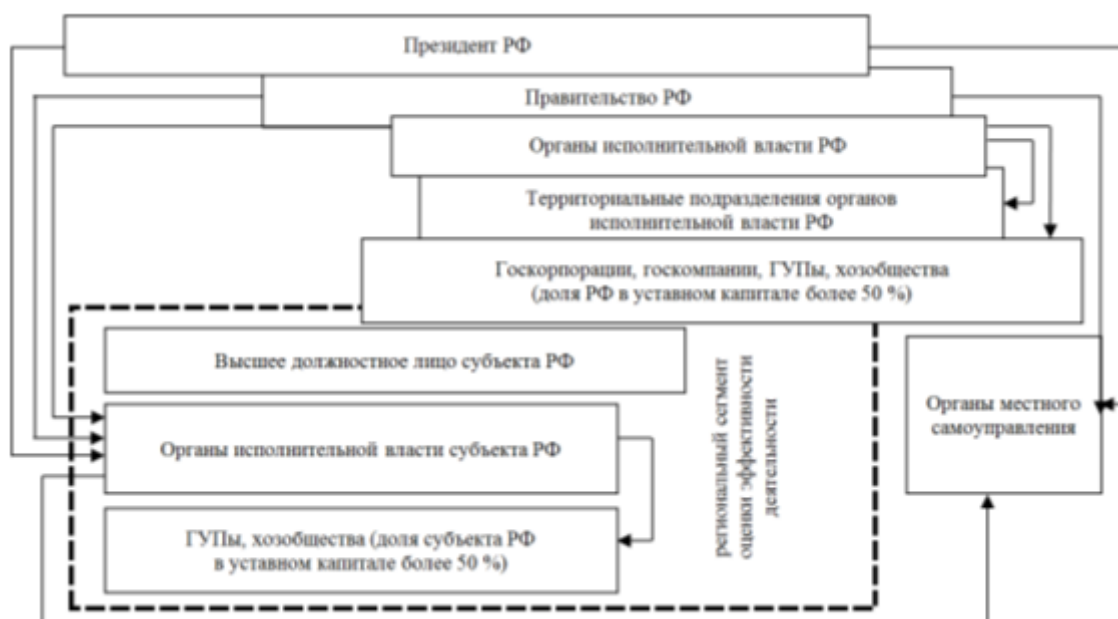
Президент РФ

Правительство РФ

Органы исполнительной власти РФ

Территориальные подразделения органов исполнительной власти РФ

Госкорпорации, госкомпании, ГУПы, хозобщества (доля РФ в уставном капитале более 50 %)

Высшее должностное лицо субъекта РФ

Органы исполнительной власти субъекта РФ

ГУПы, хозобщества (доля субъекта РФ в уставном капитале более 50 %)

региональный сегмент оценки эффективности деятельности

Органы местного самоуправления